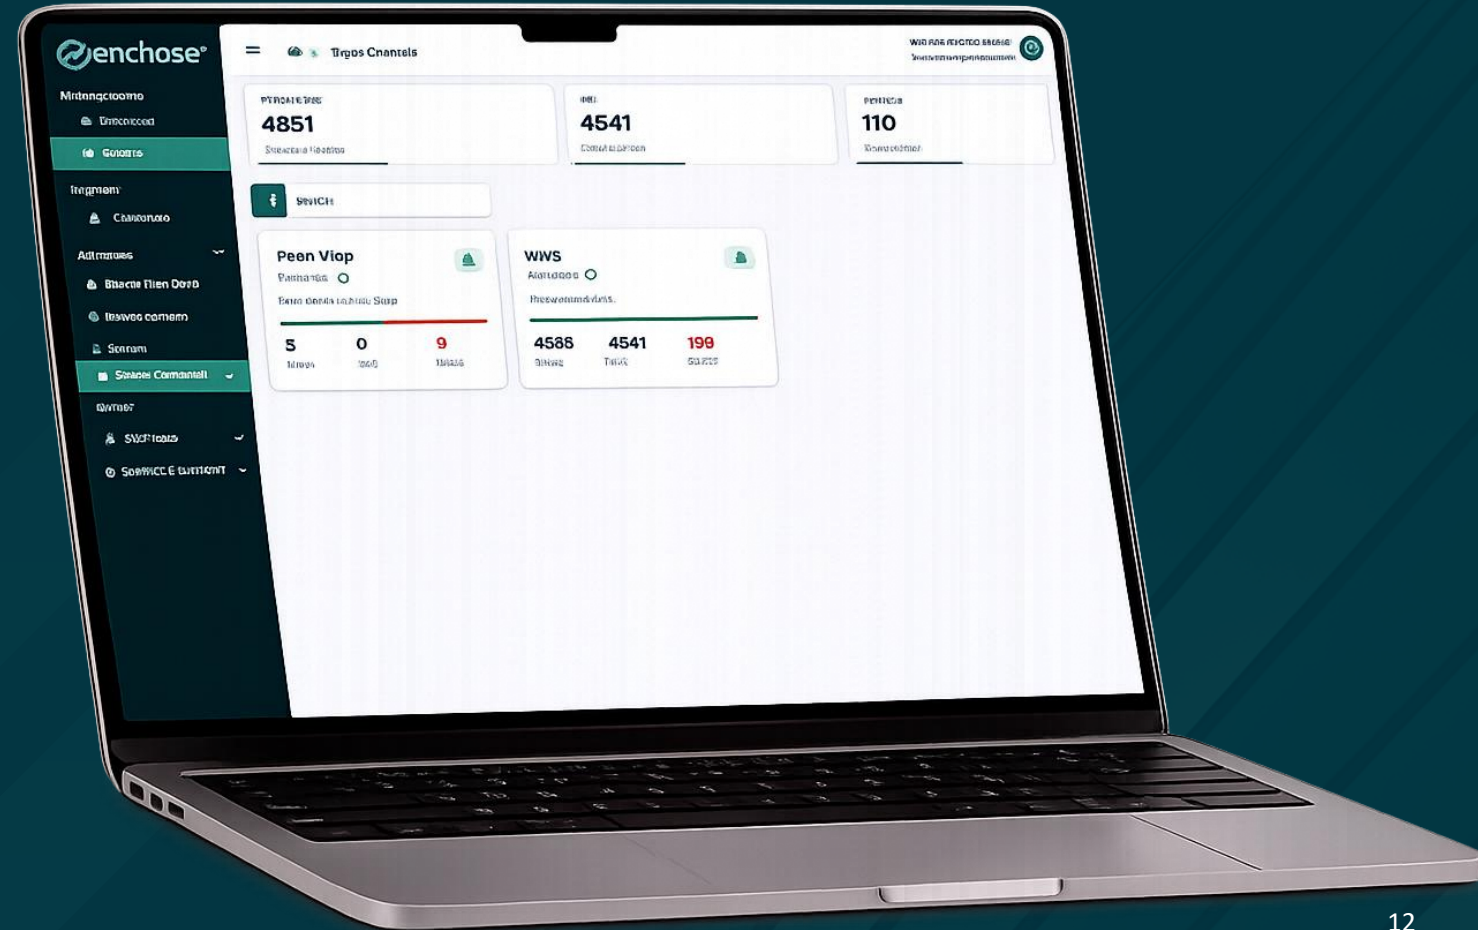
enchose

Mitangcloomo
Drecoicced
Gotorrs
Itegmem
Cantonoto
Adtmatoes
Btacme Then Doto
Ittwoo comern
Sonram
Sotaoei Comantell
Switoe
SWCI toats
SoHRICE E tuntamt

Trgos Crantels

Wad ree rtccroo aucose

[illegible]
4851
Stracate feotito

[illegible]
4541
Conat lis proen

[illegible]
110
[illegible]

SWICH

Peen Viop
Patnarts
Baro donts istatic Strip
5
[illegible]
0
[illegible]
9
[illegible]

WWS
Atatdoos
Ihesvomnadvdss
4588
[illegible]
4541
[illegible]
199
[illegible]

12